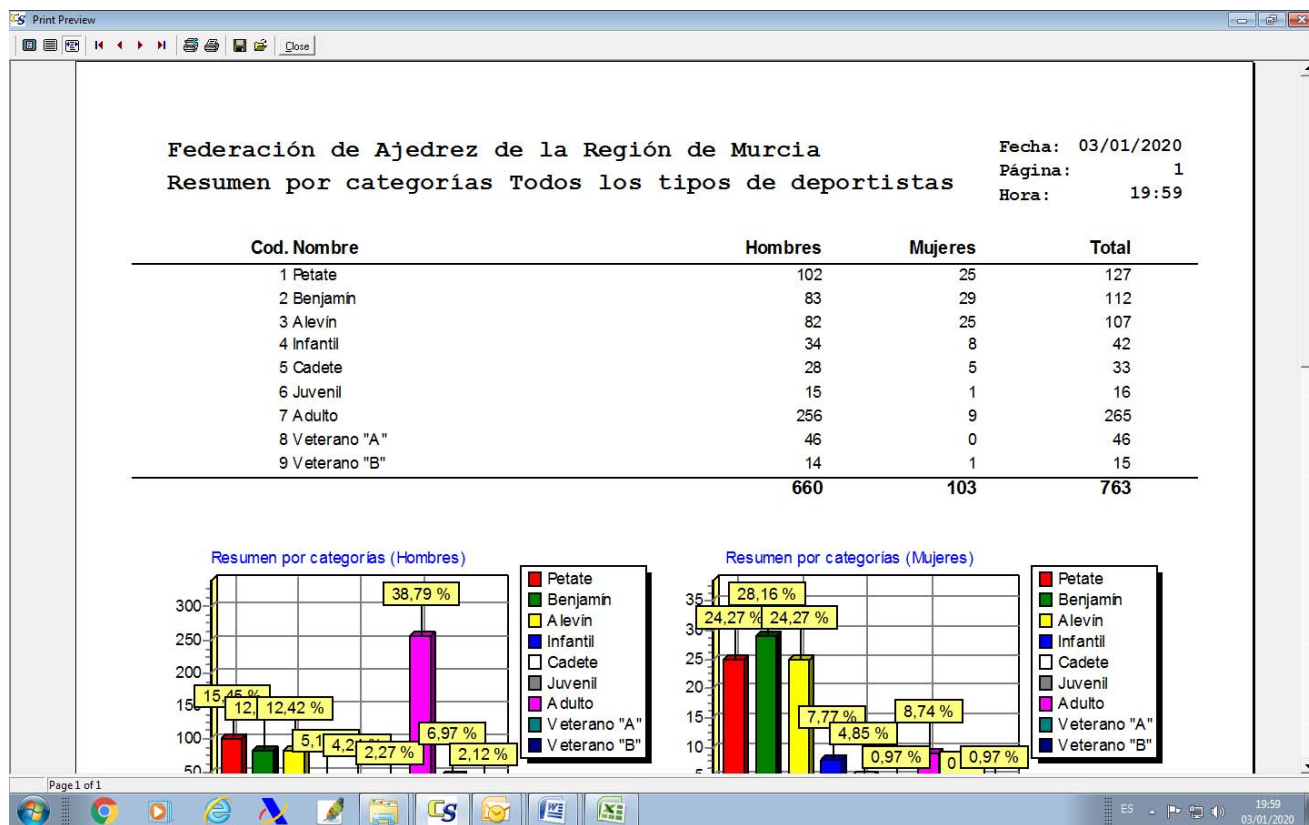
Print Preview

Close

Federación de Ajedrez de la Región de Murcia
Resumen por categorías Todos los tipos de deportistas

Fecha: 03/01/2020
Página: 1
Hora: 19:59

| Cod. Nombre | Hombres | Mujeres | Total |
|---|---|---|---|
| 1 Petate | 102 | 25 | 127 |
| 2 Benjamín | 83 | 29 | 112 |
| 3 Alevín | 82 | 25 | 107 |
| 4 Infantil | 34 | 8 | 42 |
| 5 Cadete | 28 | 5 | 33 |
| 6 Juvenil | 15 | 1 | 16 |
| 7 Adulto | 256 | 9 | 265 |
| 8 Veterano "A" | 46 | 0 | 46 |
| 9 Veterano "B" | 14 | 1 | 15 |
| | 660 | 103 | 763 |

Resumen por categorías (Hombres)

300
250
200
150
100
50

15,45 %
12,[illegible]
12,42 %
5,1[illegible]
4,2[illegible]
2,27 %
38,79 %
6,97 %
2,12 %

Petate
Benjamín
Alevín
Infantil
Cadete
Juvenil
Adulto
Veterano "A"
Veterano "B"

Resumen por categorías (Mujeres)

35
30
25
20
15
10
5

28,16 %
24,27 %
24,27 %
7,77 %
4,85 %
0,97 %
8,74 %
0
0,97 %

Petate
Benjamín
Alevín
Infantil
Cadete
Juvenil
Adulto
Veterano "A"
Veterano "B"

Page 1 of 1

ES
19:59
03/01/2020